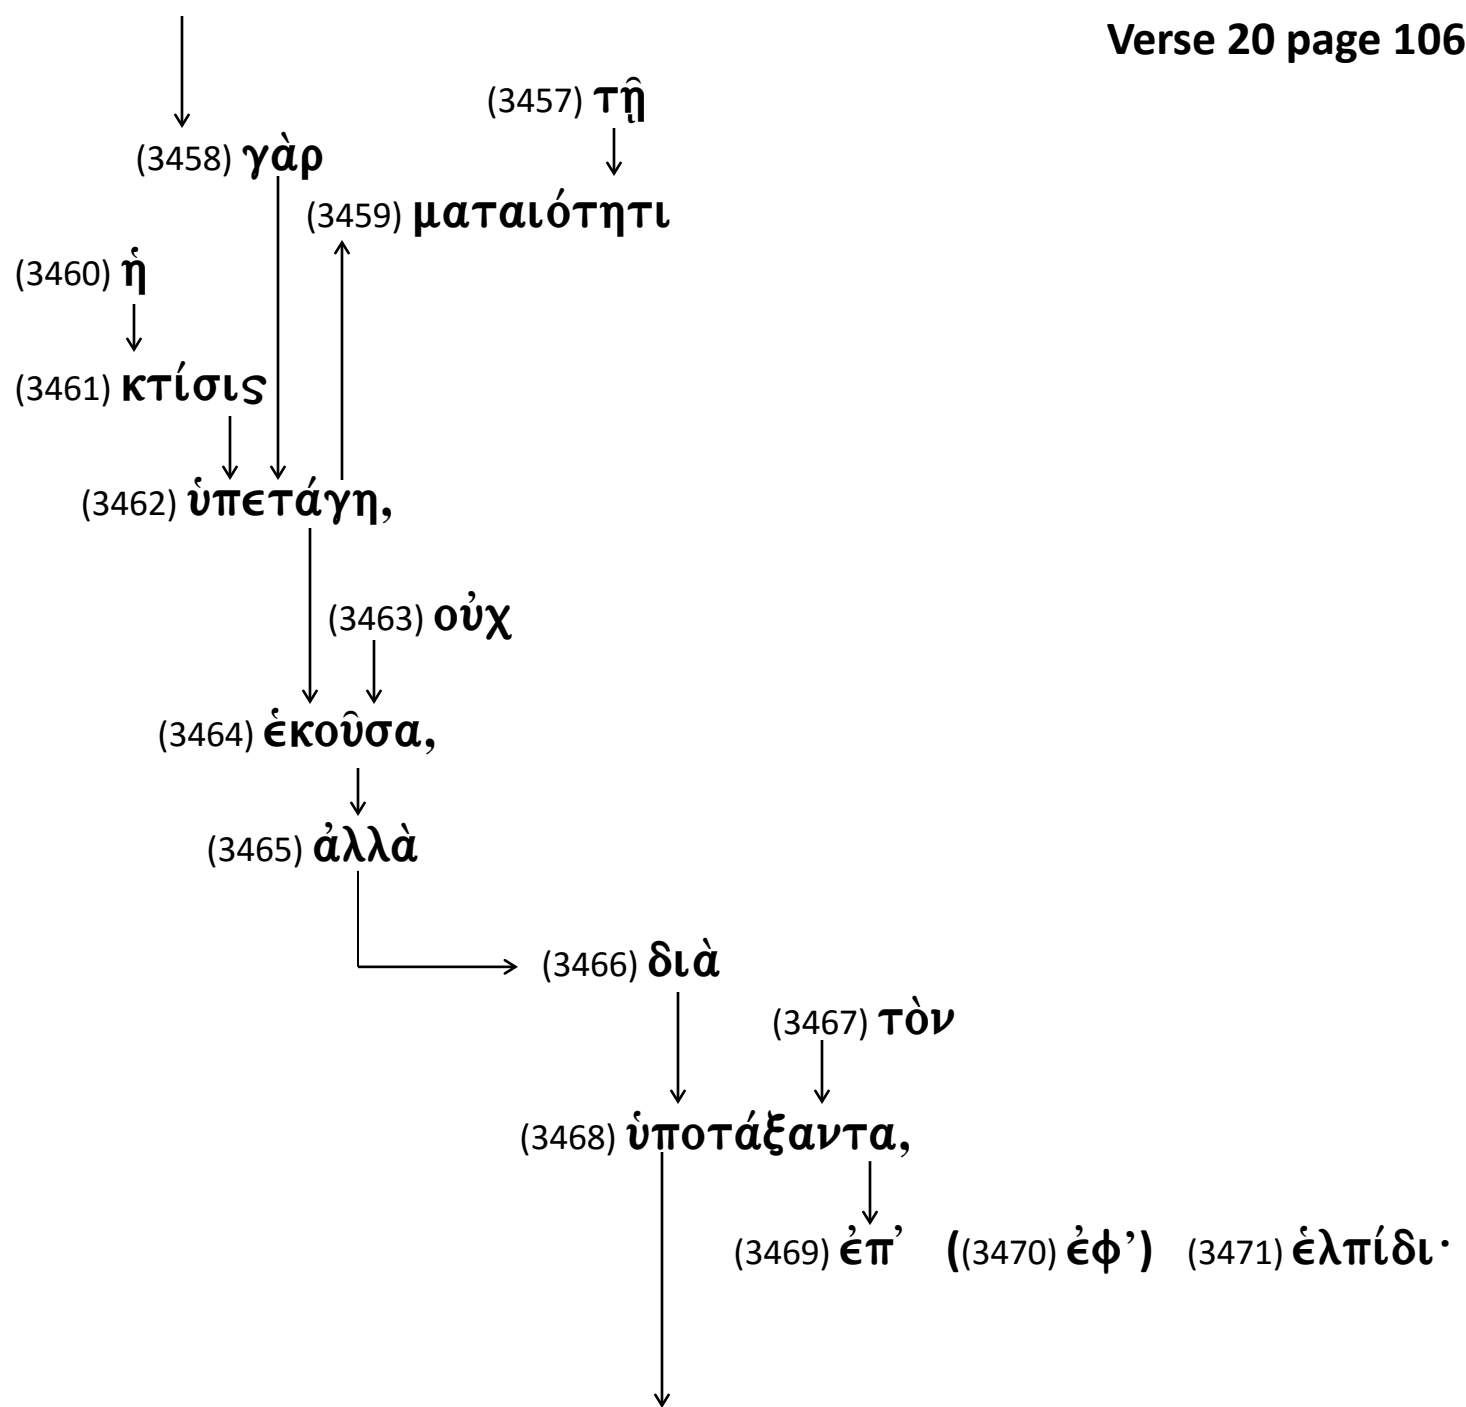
Verse 20 page 106

(3457) τῇ

(3458) γὰρ

(3459) ματαιότητι

(3460) ἡ

(3461) κτίσις

(3462) ὑπετάγη,

(3463) οὐχ

(3464) ἑκοῦσα,

(3465) ἀλλὰ

(3466) διὰ

(3467) τὸν

(3468) ὑποτάξαντα,

(3469) ἐπ᾽ ((3470) ἐφ᾽) (3471) ἑλπίδι·